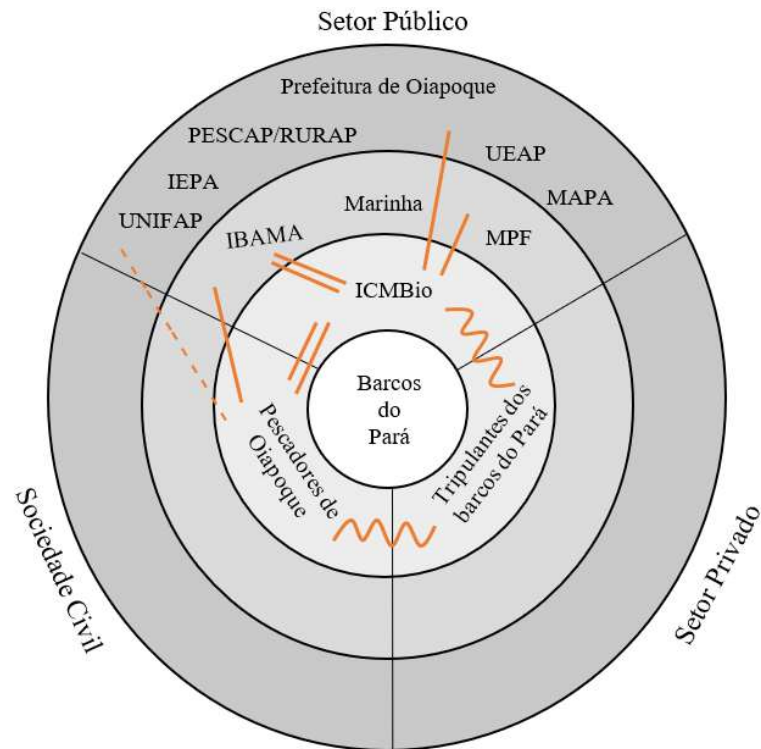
Setor Público

Prefeitura de Oiapoque

PESCAP/RURAP

UEAP

IEPA

MAPA

UNIFAP

Marinha

IBAMA

MPF

ICMBio

Barcos do Pará

Pescadores de Oiapoque

Tripulantes dos barcos do Pará

Sociedade Civil

Setor Privado